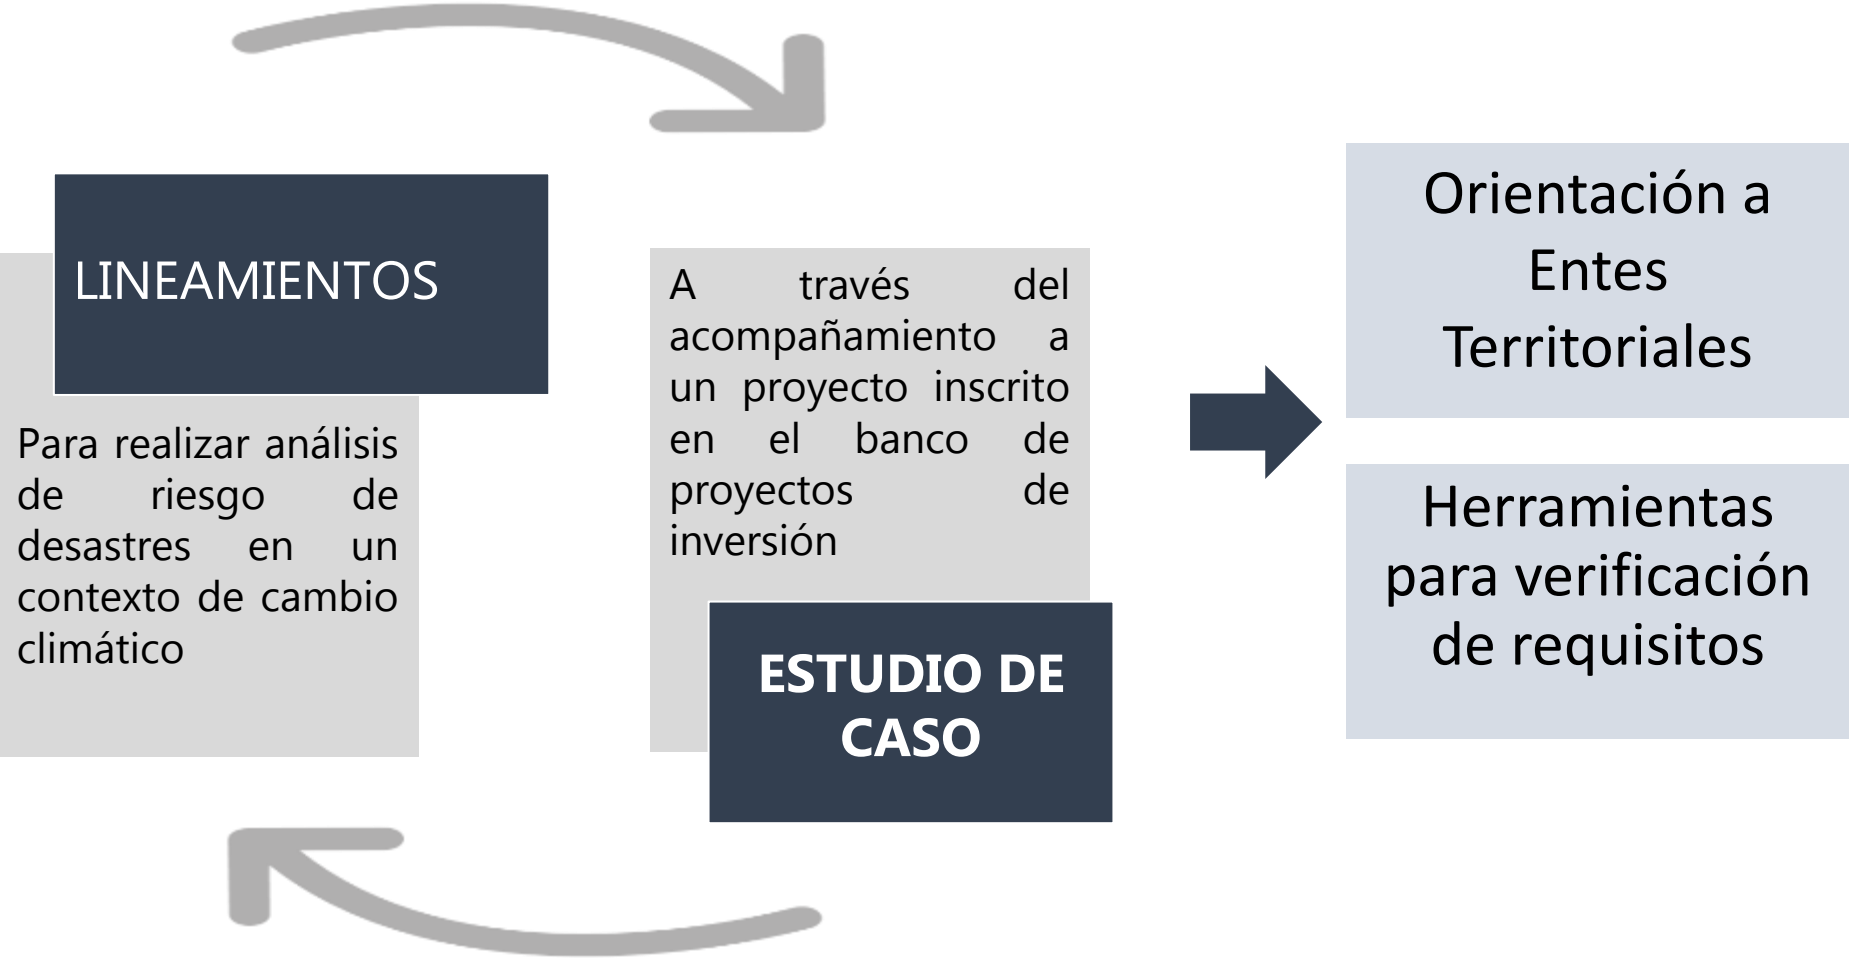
LINEAMIENTOS

Para realizar análisis de riesgo de desastres en un contexto de cambio climático

A través del acompañamiento a un proyecto inscrito en el banco de proyectos de inversión

ESTUDIO DE CASO

Orientación a Entes Territoriales

Herramientas para verificación de requisitos